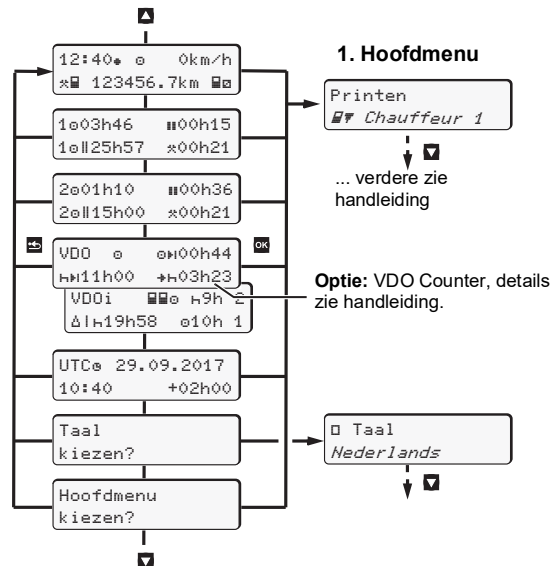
12:40 ⊙ 0km/h
123456.7km

1⊙03h46 ⑈00h15
1⊙‖25h57 ⁂00h21

2⊙01h10 ⑈00h36
2⊙‖15h00 ⁂00h21

VDO ⊙ ⊙⊦00h44
⊦⊦11h00 ⊦03h23

VDOi ⊙ ⊦9h 2
Δ|⊦19h58 ⊙10h 1

UTC⊙ 29.09.2017
10:40 +02h00

Taal
kiezen?

Hoofdmenu
kiezen?

1. Hoofdmenu

Printen
Chauffeur 1

... verdere zie handleiding

Optie: VDO Counter, details zie handleiding.

Taal
Nederlands